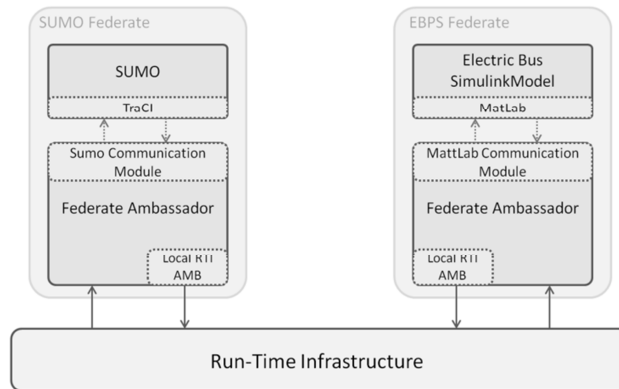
SUMO Federate

SUMO

TraCI

Sumo Communication Module

Federate Ambassador

Local RTI AMB

EBPS Federate

Electric Bus SimulinkModel

MatLab

MattLab Communication Module

Federate Ambassador

Local RTI AMB

Run-Time Infrastructure